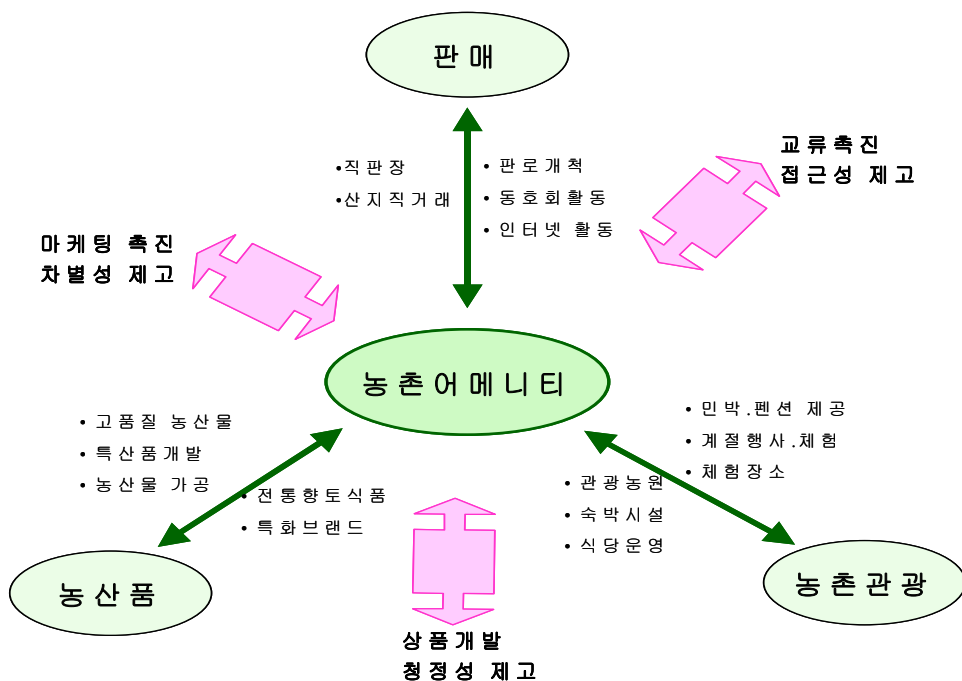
판매

•직판장
•산지직거래

• 판로개척
• 동호회활동
• 인터넷 활동

교류촉진
접근성 제고

마케팅 촉진
차별성 제고

농촌어메니티

• 고품질 농산물
• 특산품개발
• 농산물 가공

• 전통향토식품
• 특화브랜드

• 민박.펜션 제공
• 계절행사.체험
• 체험장소

• 관광농원
• 숙박시설
• 식당운영

농산품

농촌관광

상품개발
청정성 제고